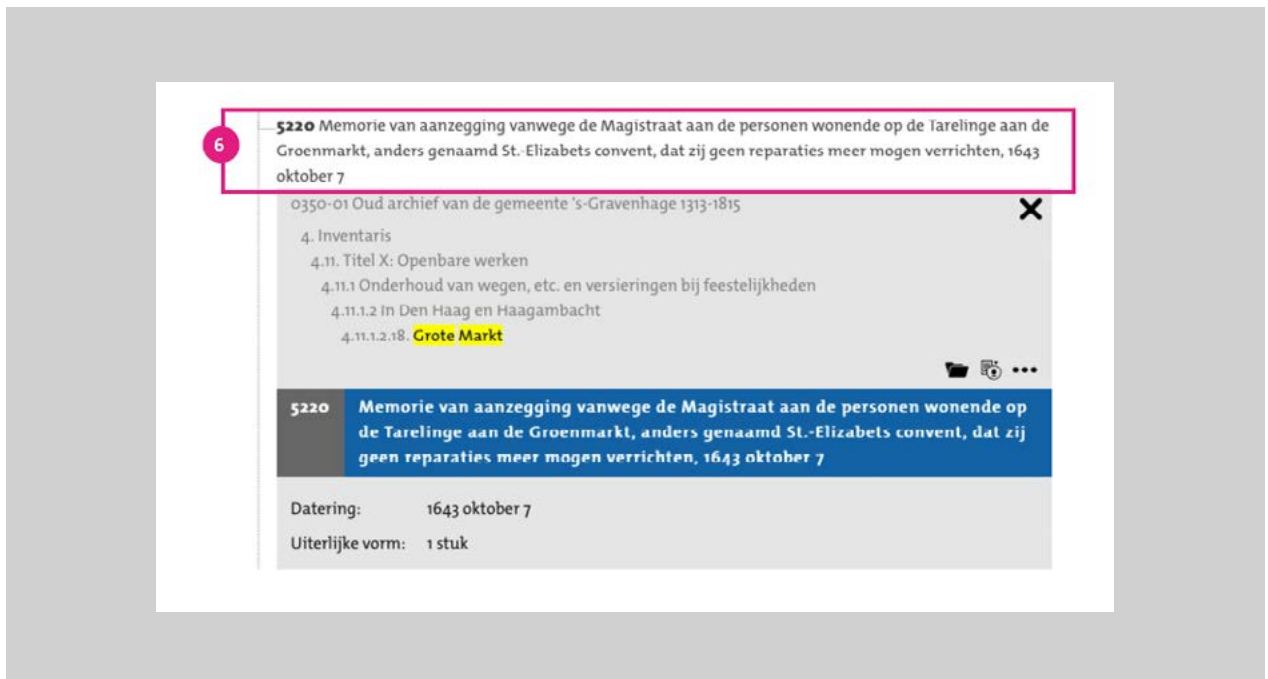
6

5220 Memorie van aanzegging vanwege de Magistraat aan de personen wonende op de Tarelinge aan de Groenmarkt, anders genaamd St.-Elizabets convent, dat zij geen reparaties meer mogen verrichten, 1643 oktober 7

0350-01 Oud archief van de gemeente 's-Gravenhage 1313-1815

4. Inventaris
4.11. Titel X: Openbare werken
4.11.1 Onderhoud van wegen, etc. en versieringen bij feestelijkheden
4.11.1.2 In Den Haag en Haagambacht
4.11.1.2.18. Grote Markt

5220 Memorie van aanzegging vanwege de Magistraat aan de personen wonende op de Tarelinge aan de Groenmarkt, anders genaamd St.-Elizabets convent, dat zij geen reparaties meer mogen verrichten, 1643 oktober 7

Datering: 1643 oktober 7
Uiterlijke vorm: 1 stuk